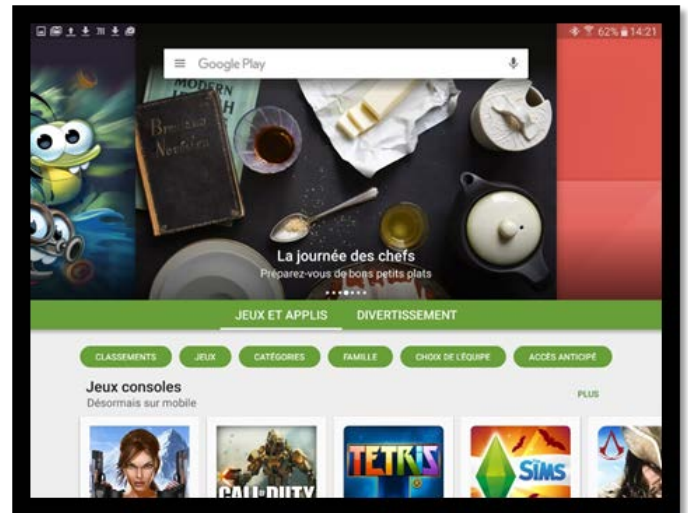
62% 14:21

Google Play

MODERN

La journée des chefs
Préparez-vous de bons petits plats

JEUX ET APPLIS
DIVERTISSEMENT

CLASSEMENTS
JEUX
CATÉGORIES
FAMILLE
CHOIX DE L'ÉQUIPE
ACCÈS ANTICIPÉ

Jeux consoles
Désormais sur mobile

PLUS

CALL OF DUTY
TETRIS
SIMS